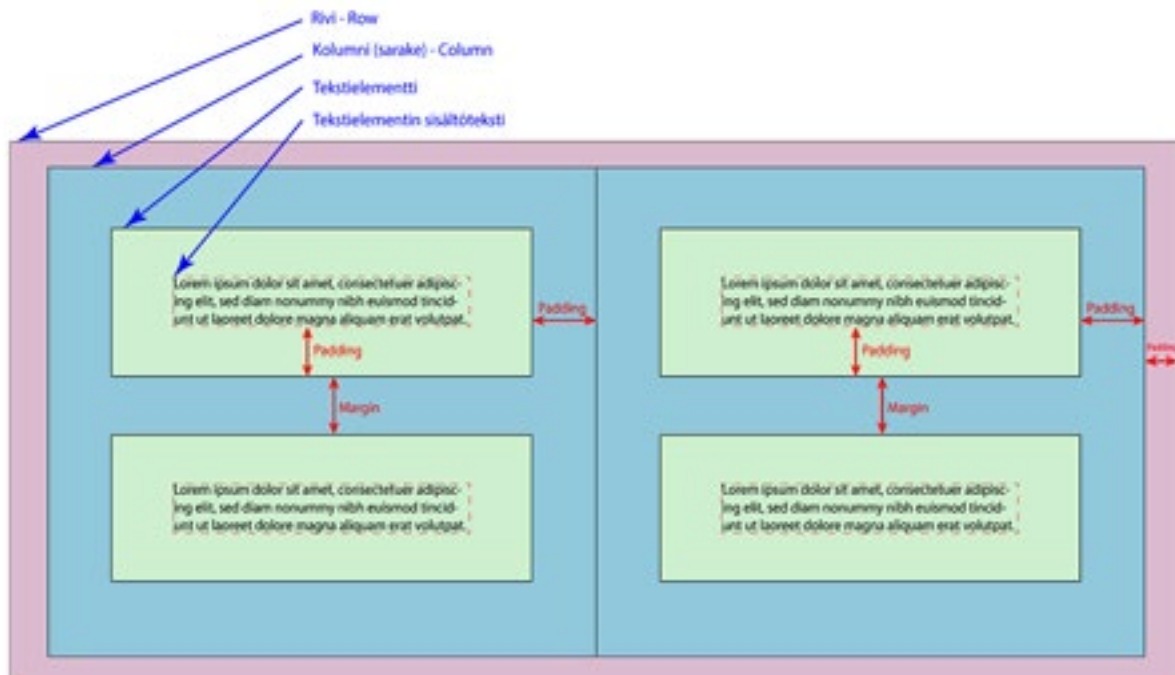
Rivi - Row

Kolumni (sarake) - Column

Tekstielementti

Tekstielementin sisältöteksti

Lorem ipsum dolor sit amet, consectetuer adipiscing elit, sed diam nonummy nibh euismod tincidunt ut laoreet dolore magna aliquam erat volutpat.

Padding

Padding

Margin

Lorem ipsum dolor sit amet, consectetuer adipiscing elit, sed diam nonummy nibh euismod tincidunt ut laoreet dolore magna aliquam erat volutpat.

Lorem ipsum dolor sit amet, consectetuer adipiscing elit, sed diam nonummy nibh euismod tincidunt ut laoreet dolore magna aliquam erat volutpat.

Padding

Padding

Padding

Margin

Lorem ipsum dolor sit amet, consectetuer adipiscing elit, sed diam nonummy nibh euismod tincidunt ut laoreet dolore magna aliquam erat volutpat.